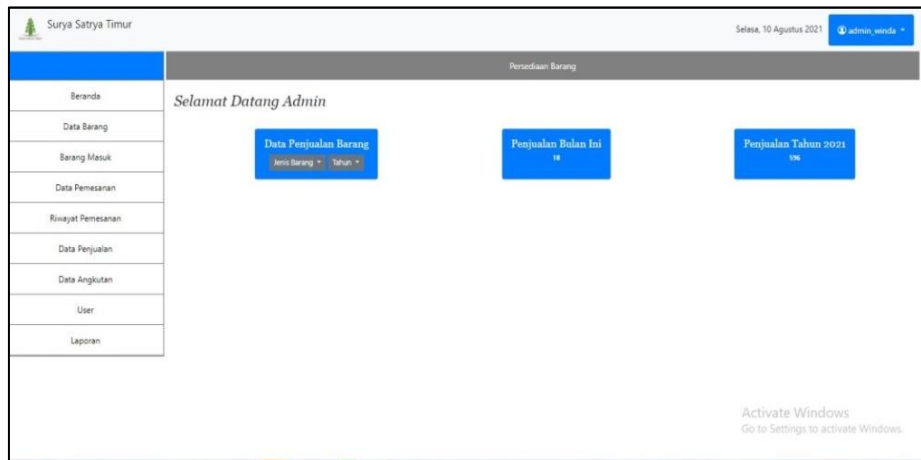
Surya Satrya Timur

Selasa, 10 Agustus 2021

admin_winda

Persediaan Barang

Beranda

Data Barang

Barang Masuk

Data Pemesanan

Riwayat Pemesanan

Data Penjualan

Data Angkutan

User

Laporan

Selamat Datang Admin

Data Penjualan Barang

Jenis Barang

Tahun

Penjualan Bulan Ini

18

Penjualan Tahun 2021

596

Activate Windows

Go to Settings to activate Windows.